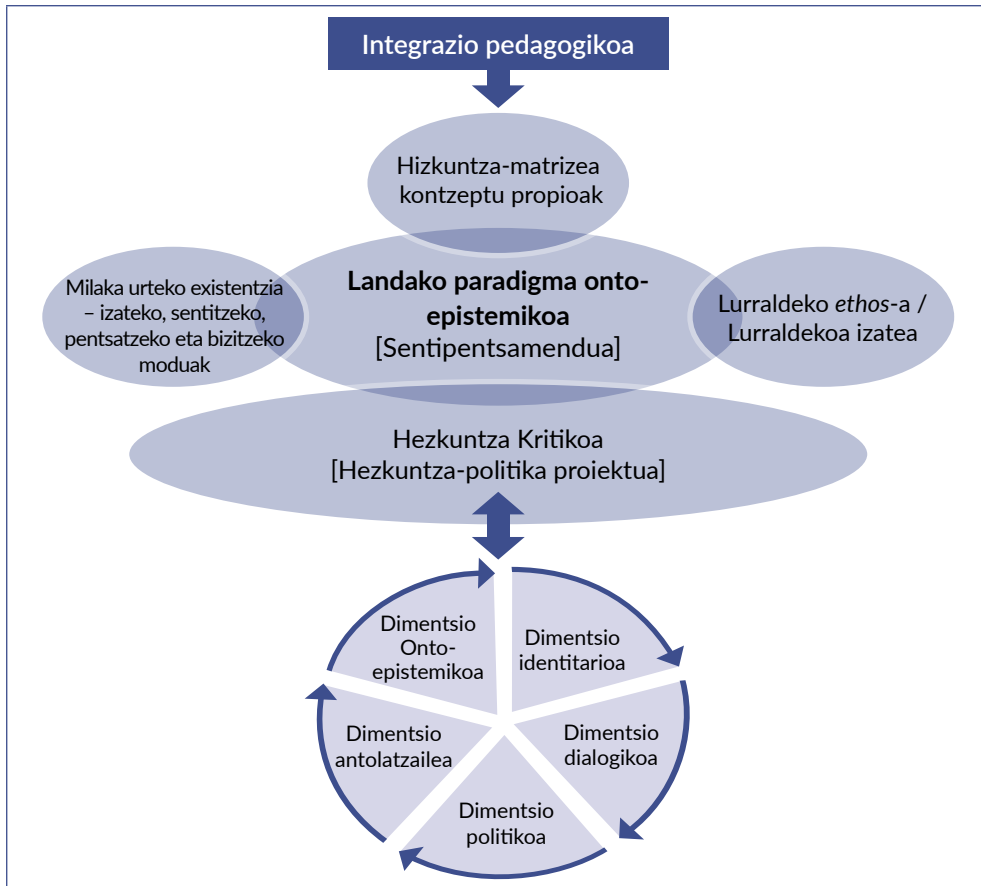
Integrazio pedagogikoa

Hizkuntza-matrizea kontzeptu propioak

Milaka urteko existentzia – izateko, sentitzeko, pentsatzeko eta bizitzeko moduak

**Landako paradigma onto-epistemikoa**
[Sentipentsamendua]

Lurraldeko *ethos*-a / Lurraldekoa izatea

Hezkuntza Kritikoa
[Hezkuntza-politika proiektua]

Dimentsio Onto-epistemikoa

Dimentsio identitarioa

Dimentsio dialogikoa

Dimentsio politikoa

Dimentsio antolatzailea